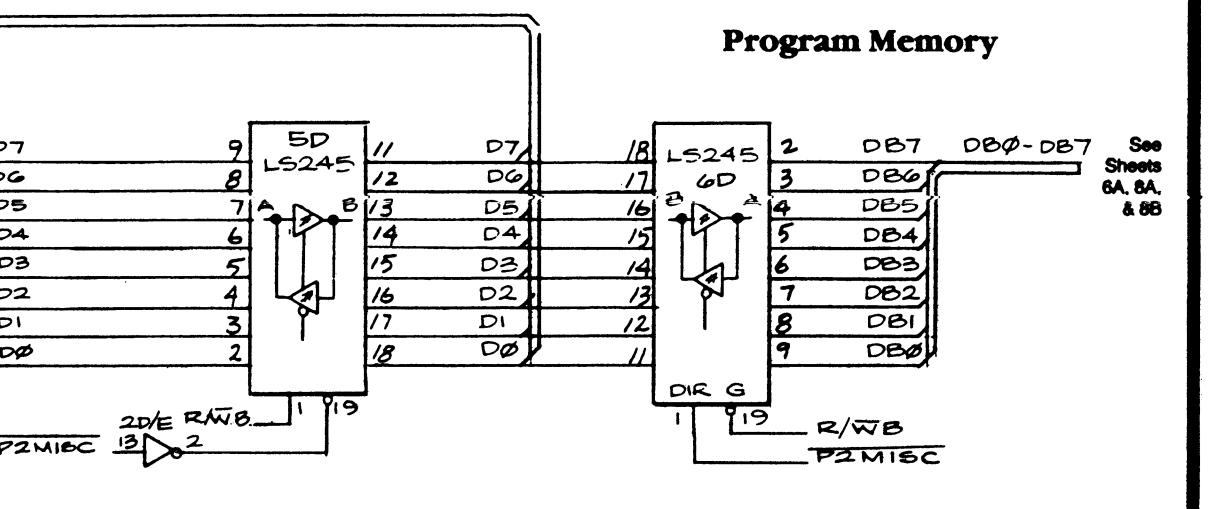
Program Memory

D7
D6
D5
D4
D3
D2
D1
DØ

9
8
7
6
5
4
3
2

5D
LS245
A
B

11
12
13
14
15
16
17
18

D7
D6
D5
D4
D3
D2
D1
DØ

18
17
16
15
14
13
12
11

LS245
6D
B
A

2
3
4
5
6
7
8
9

DB7
DB6
DB5
DB4
DB3
DB2
DB1
DBØ

DBØ-DB7

See Sheets 6A, 8A, & 8B

DIR G
1
19
$R/\overline{W}B$
$\overline{P2MISC}$

1
19
2D/E $R\overline{W}B$
$\overline{P2MISC}$
13
2